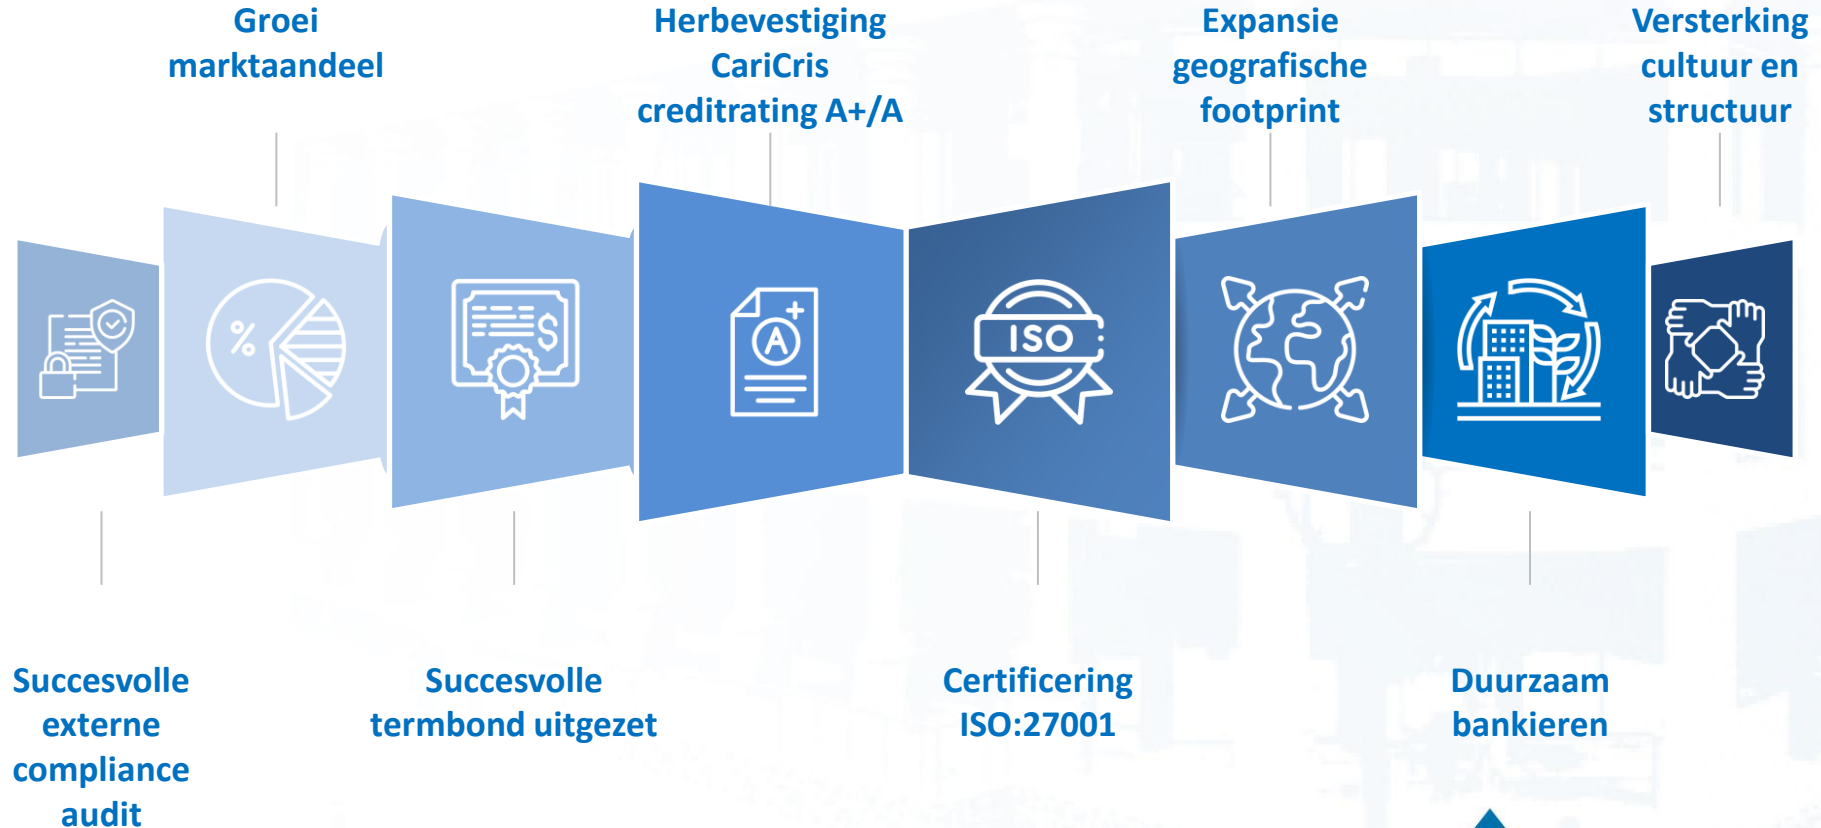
Groei marktaandeel

Herbevestiging CariCris creditrating A+/A

Expansie geografische footprint

Versterking cultuur en structuur

%

$

ISO

Succesvolle externe compliance audit

Succesvolle termbond uitgezet

Certificering ISO:27001

Duurzaam bankieren